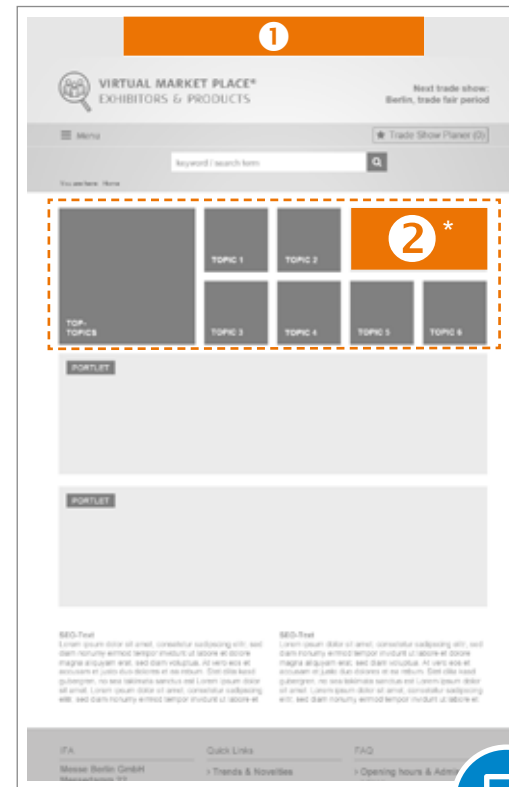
❶

VIRTUAL MARKET PLACE®
EXHIBITORS & PRODUCTS

Next trade show:
Berlin, trade fair period

Menu

Trade Show Planer (0)

keyword / search term

You are here: Home

TOP-TOPICS

TOPIC 1

TOPIC 2

❷ *

TOPIC 3

TOPIC 4

TOPIC 5

TOPIC 6

PORTLET

PORTLET

SEO-Text
Lorem ipsum dolor sit amet, consetetur sadipscing elitr, sed diam nonumy eirmod tempor invidunt ut labore et dolore magna aliquyam erat, sed diam voluptua. At vero eos et accusam et justo duo dolores et ea rebum. Stet clita kasd gubergren, no sea takimata sanctus est Lorem ipsum dolor sit amet. Lorem ipsum dolor sit amet, consetetur sadipscing elitr, sed diam nonumy eirmod tempor invidunt ut labore et

SEO-Text
Lorem ipsum dolor sit amet, consetetur sadipscing elitr, sed diam nonumy eirmod tempor invidunt ut labore et dolore magna aliquyam erat, sed diam voluptua. At vero eos et accusam et justo duo dolores et ea rebum. Stet clita kasd gubergren, no sea takimata sanctus est Lorem ipsum dolor sit amet. Lorem ipsum dolor sit amet, consetetur sadipscing elitr, sed diam nonumy eirmod tempor invidunt ut labore et

IFA
Messe Berlin GmbH
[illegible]

Quick Links
› Trends & Novelties

FAQ
› Opening hours & Admi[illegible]